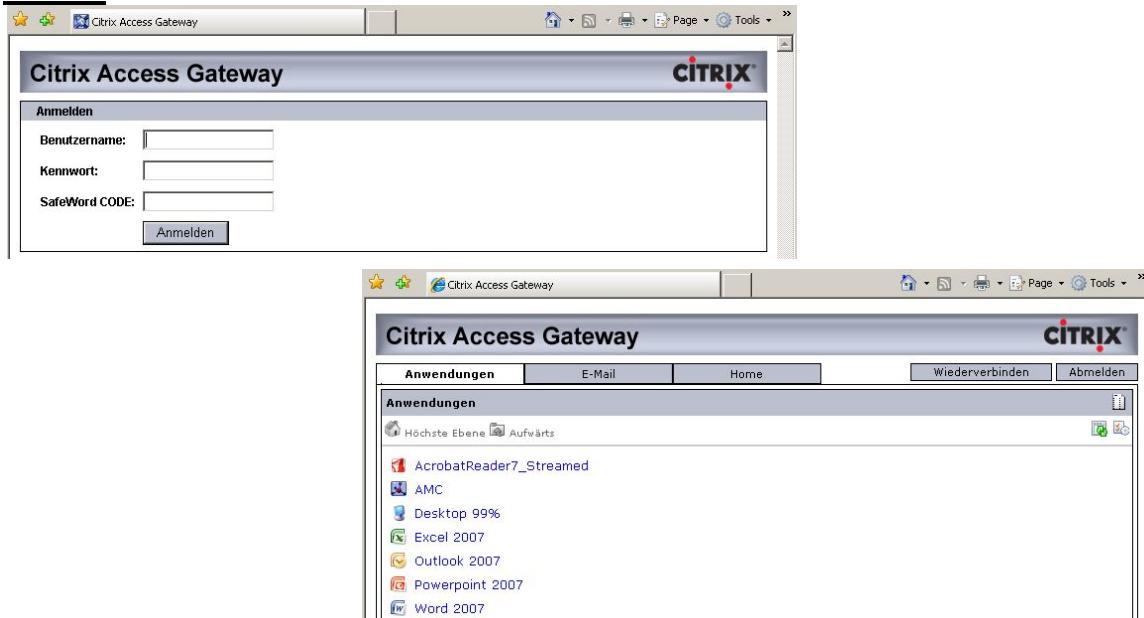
Citrix Access Gateway

Page ▾ Tools ▾ »

Citrix Access Gateway

CiTRIX

Anmelden

Benutzername:

Kennwort:

SafeWord CODE:

Anmelden

Citrix Access Gateway

Page ▾ Tools ▾ »

Citrix Access Gateway

CiTRIX

| Anwendungen | E-Mail | Home |
|---|---|---|

Wiederverbinden

Abmelden

Anwendungen

Höchste Ebene Aufwärts

AcrobatReader7_Streamed

AMC

Desktop 99%

Excel 2007

Outlook 2007

Powerpoint 2007

Word 2007